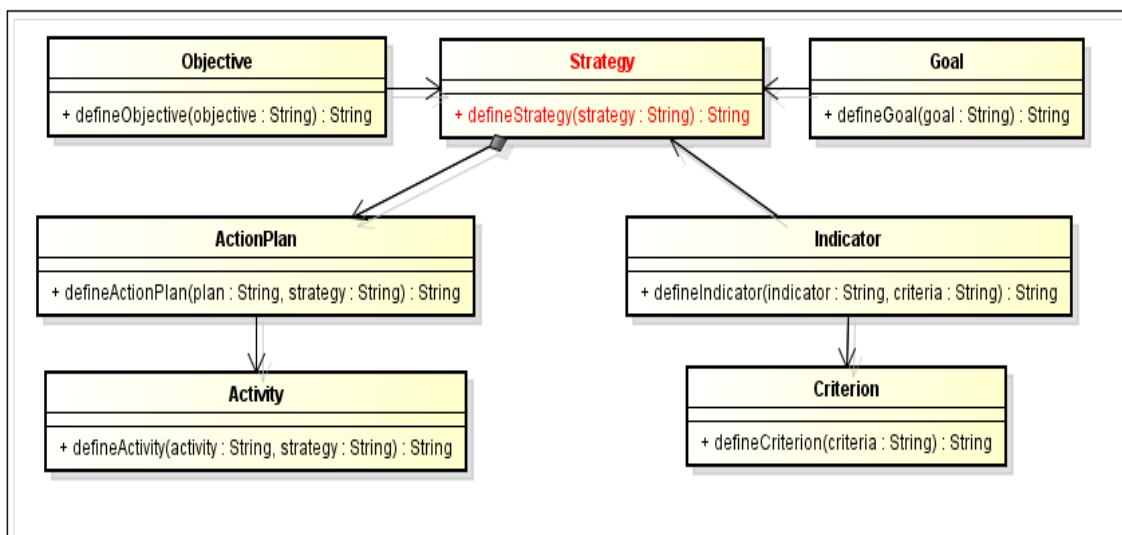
Objective

+ defineObjective(objective : String) : String

Strategy

+ defineStrategy(strategy : String) : String

Goal

+ defineGoal(goal : String) : String

ActionPlan

+ defineActionPlan(plan : String, strategy : String) : String

Indicator

+ defineIndicator(indicator : String, criteria : String) : String

Activity

+ defineActivity(activity : String, strategy : String) : String

Criterion

+ defineCriterion(criteria : String) : String